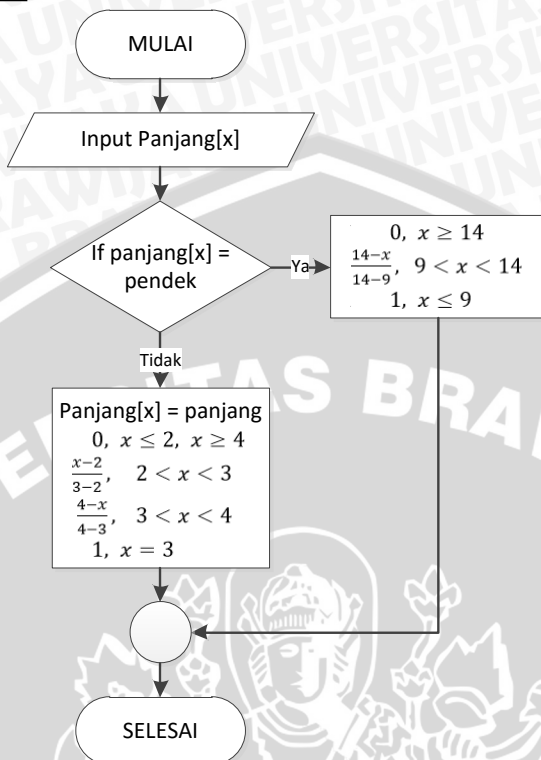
MULAI

Input Panjang[x]

If panjang[x] = pendek

Ya

$0,\ x \geq 14$
$\frac{14-x}{14-9},\ 9 < x < 14$
$1,\ x \leq 9$

Tidak

Panjang[x] = panjang
$0,\ x \leq 2,\ x \geq 4$
$\frac{x-2}{3-2},\ \ 2 < x < 3$
$\frac{4-x}{4-3},\ \ 3 < x < 4$
$1,\ x = 3$

SELESAI